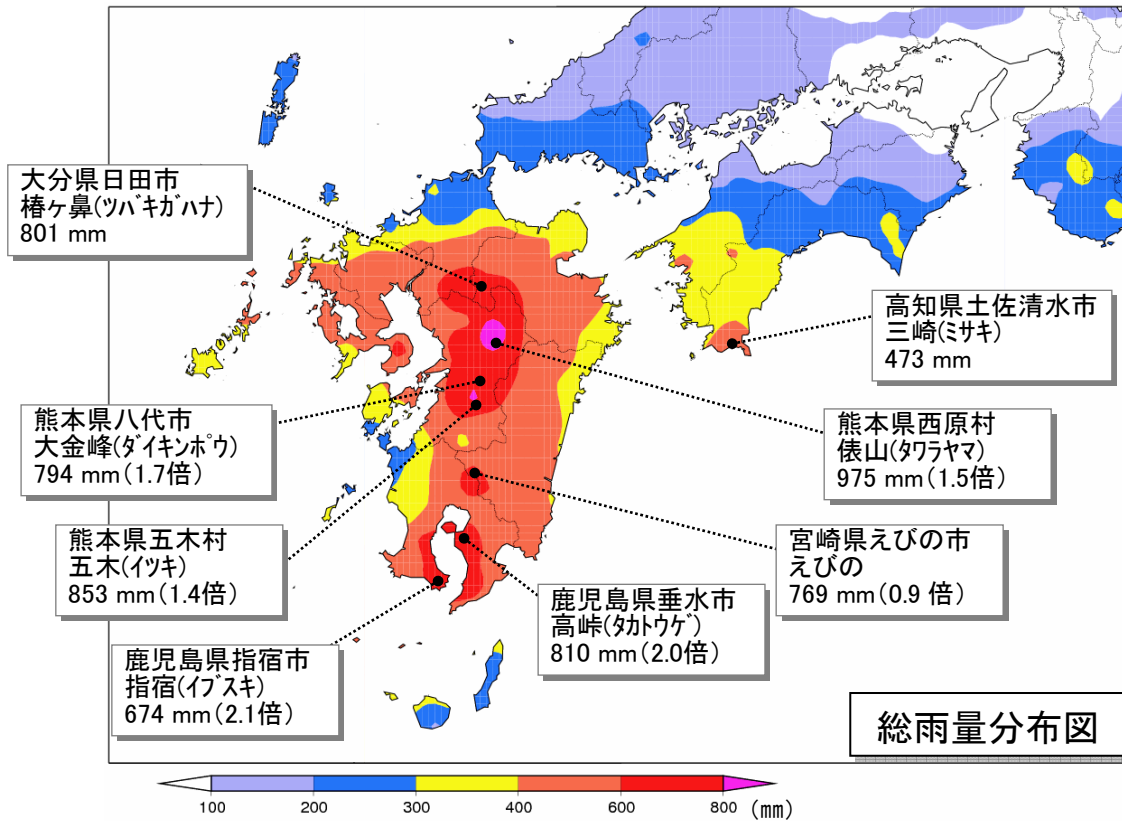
大分県日田市
椿ヶ鼻(ツバキガハナ)
801 mm

高知県土佐清水市
三崎(ミサキ)
473 mm

熊本県八代市
大金峰(ダイキンポウ)
794 mm(1.7倍)

熊本県西原村
俵山(タワラヤマ)
975 mm(1.5倍)

熊本県五木村
五木(イツキ)
853 mm(1.4倍)

宮崎県えびの市
えびの
769 mm(0.9 倍)

鹿児島県垂水市
高峠(タカトウゲ)
810 mm(2.0倍)

鹿児島県指宿市
指宿(イブスキ)
674 mm(2.1倍)

総雨量分布図

100 200 300 400 600 800 (mm)